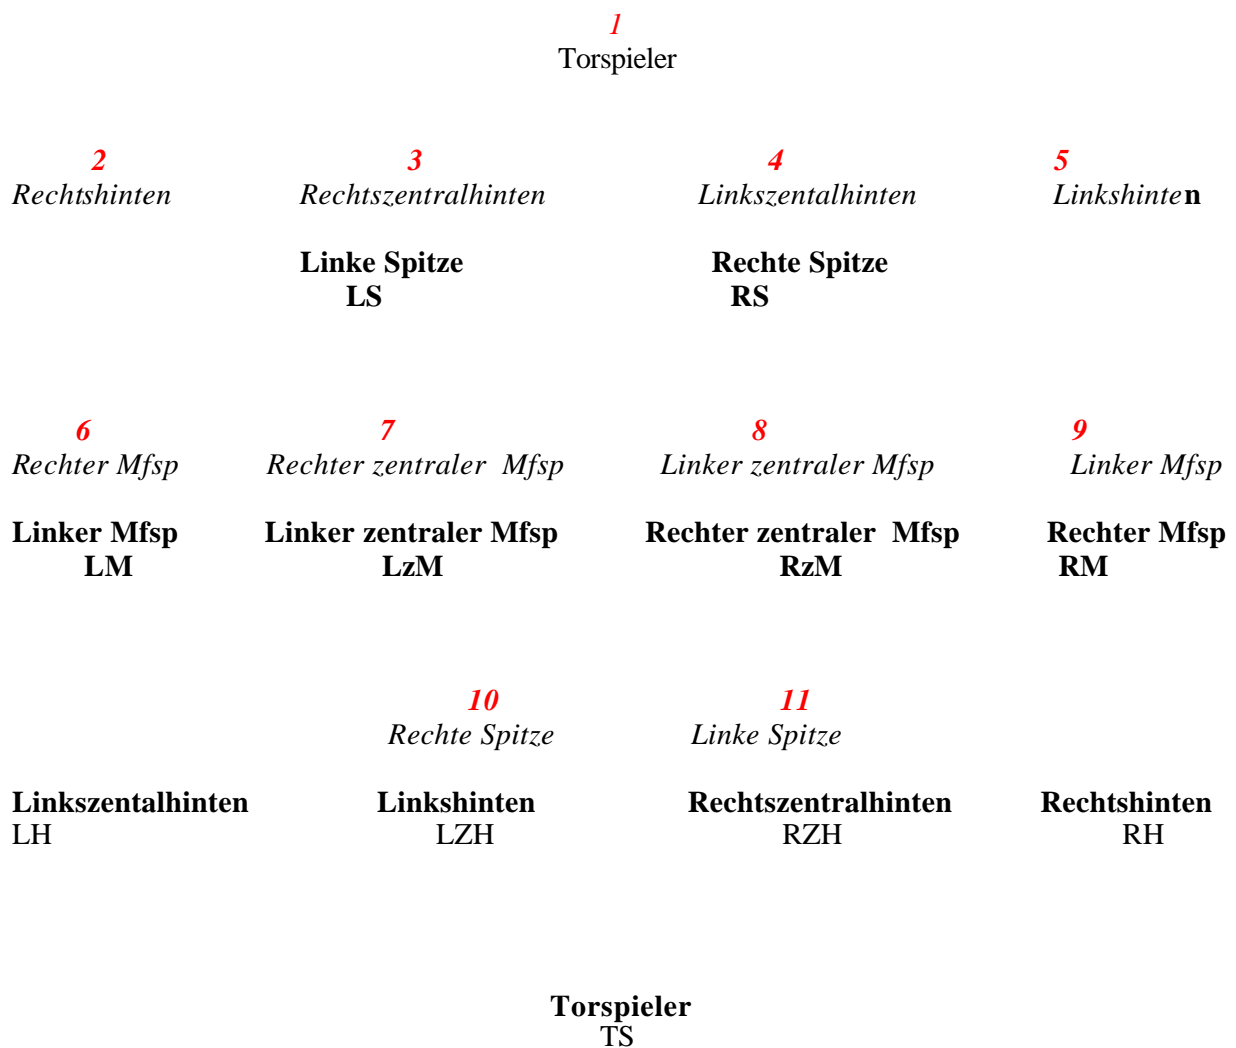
1
Torspieler

2
Rechtshinten

3
Rechtszentralhinten

4
Linkszentalhinten

5
Linkshinten

Linke Spitze
LS

Rechte Spitze
RS

6
Rechter Mfsp

7
Rechter zentraler Mfsp

8
Linker zentraler Mfsp

9
Linker Mfsp

Linker Mfsp
LM

Linker zentraler Mfsp
LzM

Rechter zentraler Mfsp
RzM

Rechter Mfsp
RM

10
Rechte Spitze

11
Linke Spitze

Linkszentalhinten
LH

Linkshinten
LZH

Rechtszentralhinten
RZH

Rechtshinten
RH

Torspieler
TS